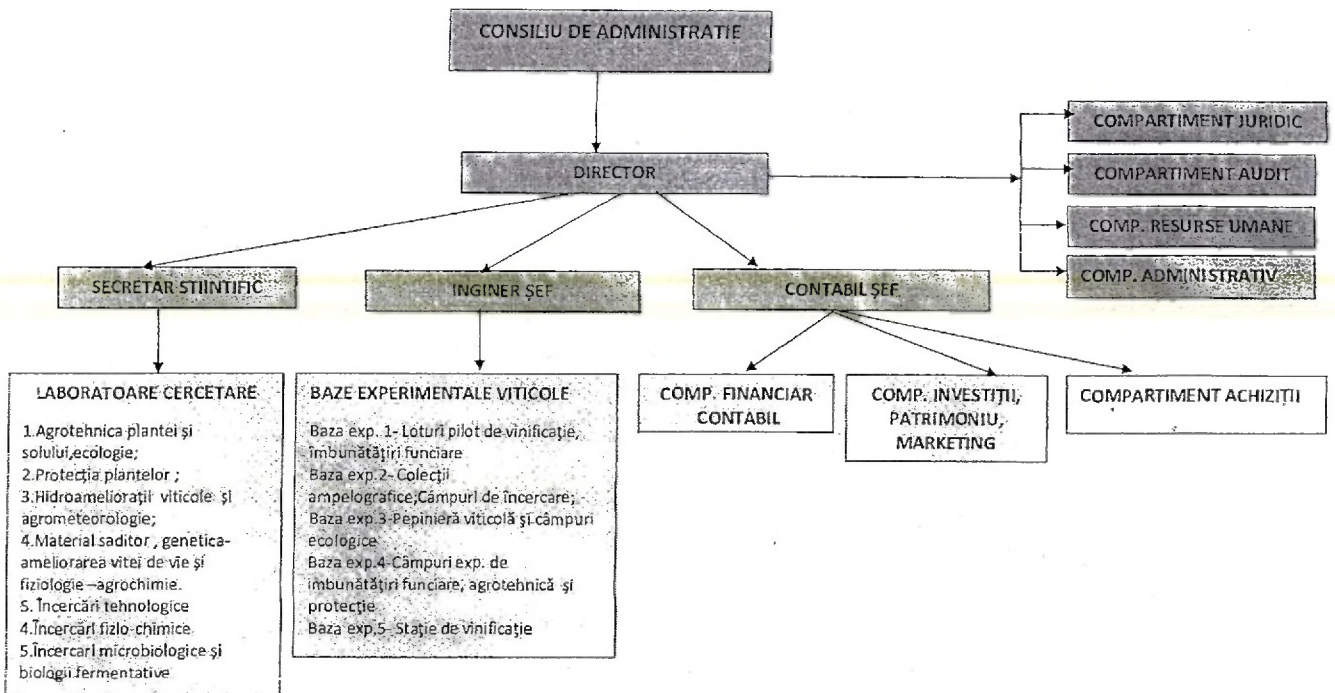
CONSILIU DE ADMINISTRATIE

DIRECTOR

COMPARTIMENT JURIDIC

COMPARTIMENT AUDIT

COMP. RESURSE UMANE

COMP. ADMINISTRATIV

SECRETAR STIINTIFIC

INGINER ŞEF

CONTABIL ŞEF

LABORATOARE CERCETARE

1.Agrotehnica plantei şi solului,ecologie;
2.Protecţia plantelor ;
3.Hidroamelioraţii viticole şi agrometeorologie;
4.Material saditor , genetica-ameliorarea viţei de vie şi fiziologie –agrochimie.
5. Încercări tehnologice
4.Încercări fizio-chimice
5.Încercari microbiologice şi biologii fermentative

BAZE EXPERIMENTALE VITICOLE

Baza exp. 1- Loturi pilot de vinificaţie, îmbunătăţiri funciare
Baza exp.2- Colecţii ampelografice,Câmpuri de încercare;
Baza exp.3-Pepinieră viticolă şi câmpuri ecologice
Baza exp.4-Câmpuri exp. de îmbunătăţiri funciare, agrotehnică şi protecţie
Baza exp.5- Staţie de vinificaţie

COMP. FINANCIAR CONTABIL

COMP. INVESTIŢII, PATRIMONIU, MARKETING

COMPARTIMENT ACHIZIŢII